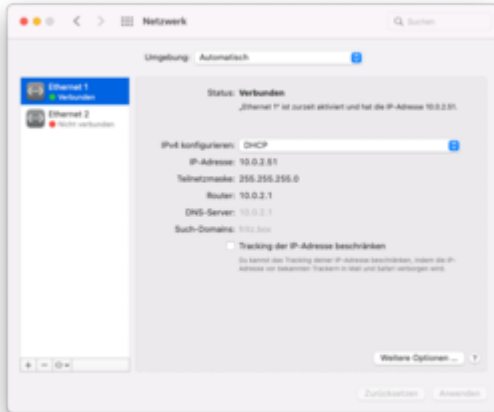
Netzwerk

Suchen

Umgebung: Automatisch

Ethernet 1
Verbunden

Ethernet 2
Nicht verbunden

Status: Verbunden
„Ethernet 1" ist zurzeit aktiviert und hat die IP-Adresse 10.0.2.51.

IPv4 konfigurieren: DHCP

IP-Adresse: 10.0.2.51

Teilnetzmaske: 255.255.255.0

Router: 10.0.2.1

DNS-Server: 10.0.2.1

Such-Domains: fritz.box

Tracking der IP-Adresse beschränken

Du kannst das Tracking deiner IP-Adresse beschränken, indem die IP-Adresse vor bekannten Trackern in Mail und Safari verborgen wird.

Weitere Optionen ...

?

+ − ⊙▾

Zurücksetzen

Anwenden